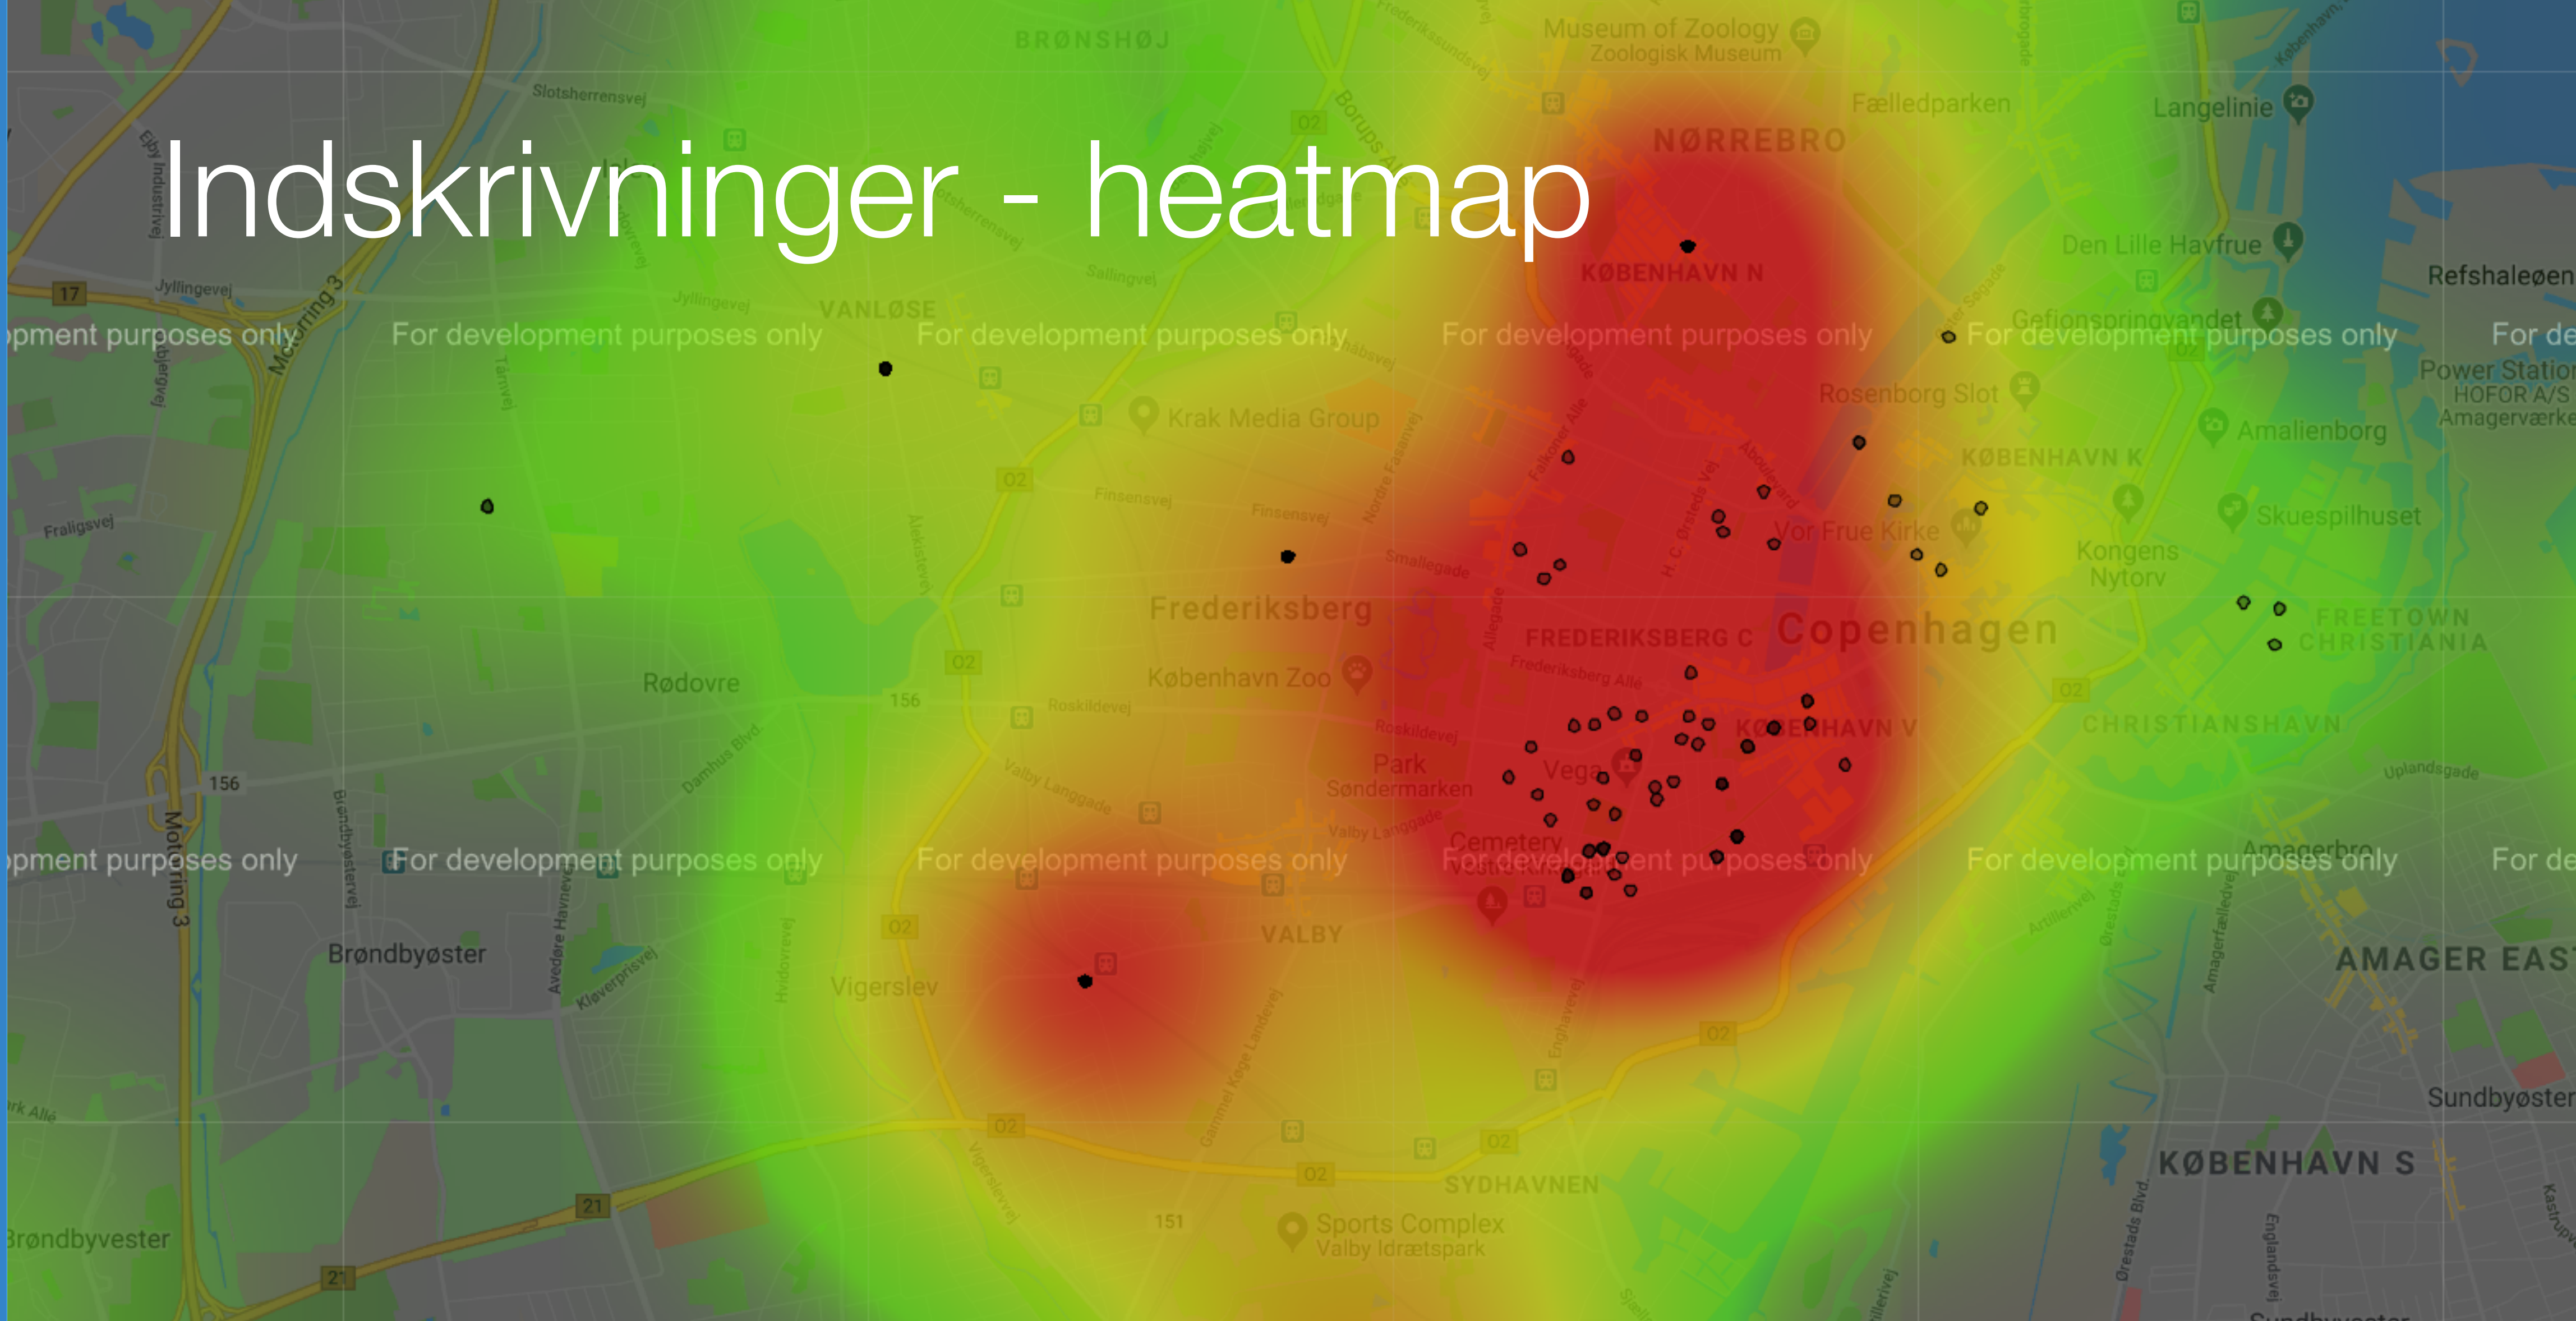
Indskrivninger - heatmap

BRØNSHØJ
Museum of Zoology
Zoologisk Museum
Fælledparken
Langelinie
NØRREBRO
Slotsherrensvej
KØBENHAVN N
Den Lille Havfrue
Refshaleøen
VANLØSE
Gefionspringvandet
Jyllingevej
Motorring 3
pment purposes only
For development purposes only
For development purposes only
For development purposes only
For development purposes only
For de
Power Station
HOFOR A/S
Amagerværke
Rosenborg Slot
Krak Media Group
Amalienborg
KØBENHAVN K
Skuespilhuset
Vor Frue Kirke
Kongens Nytorv
Fraligsvej
Finsensvej
Smallegade
Frederiksberg
FREDERIKSBERG C
Copenhagen
FREETOWN CHRISTIANIA
Frederiksberg Alle
Rødovre
København Zoo
Roskildevej
156
KØBENHAVN V
CHRISTIANSHAVN
Park Søndermarken
Vega
Uplandsgade
Valby Langgade
Cemetery
Amagerbro
pment purposes only
For development purposes only
For development purposes only
For development purposes only
For development purposes only
For de
Motorring 3
VALBY
Brøndbyøster
AMAGER EAST
Vigerslev
Sundbyøster
KØBENHAVN S
SYDHAVNEN
Sports Complex
Valby Idrætspark
151
21
17
Brøndbyvester